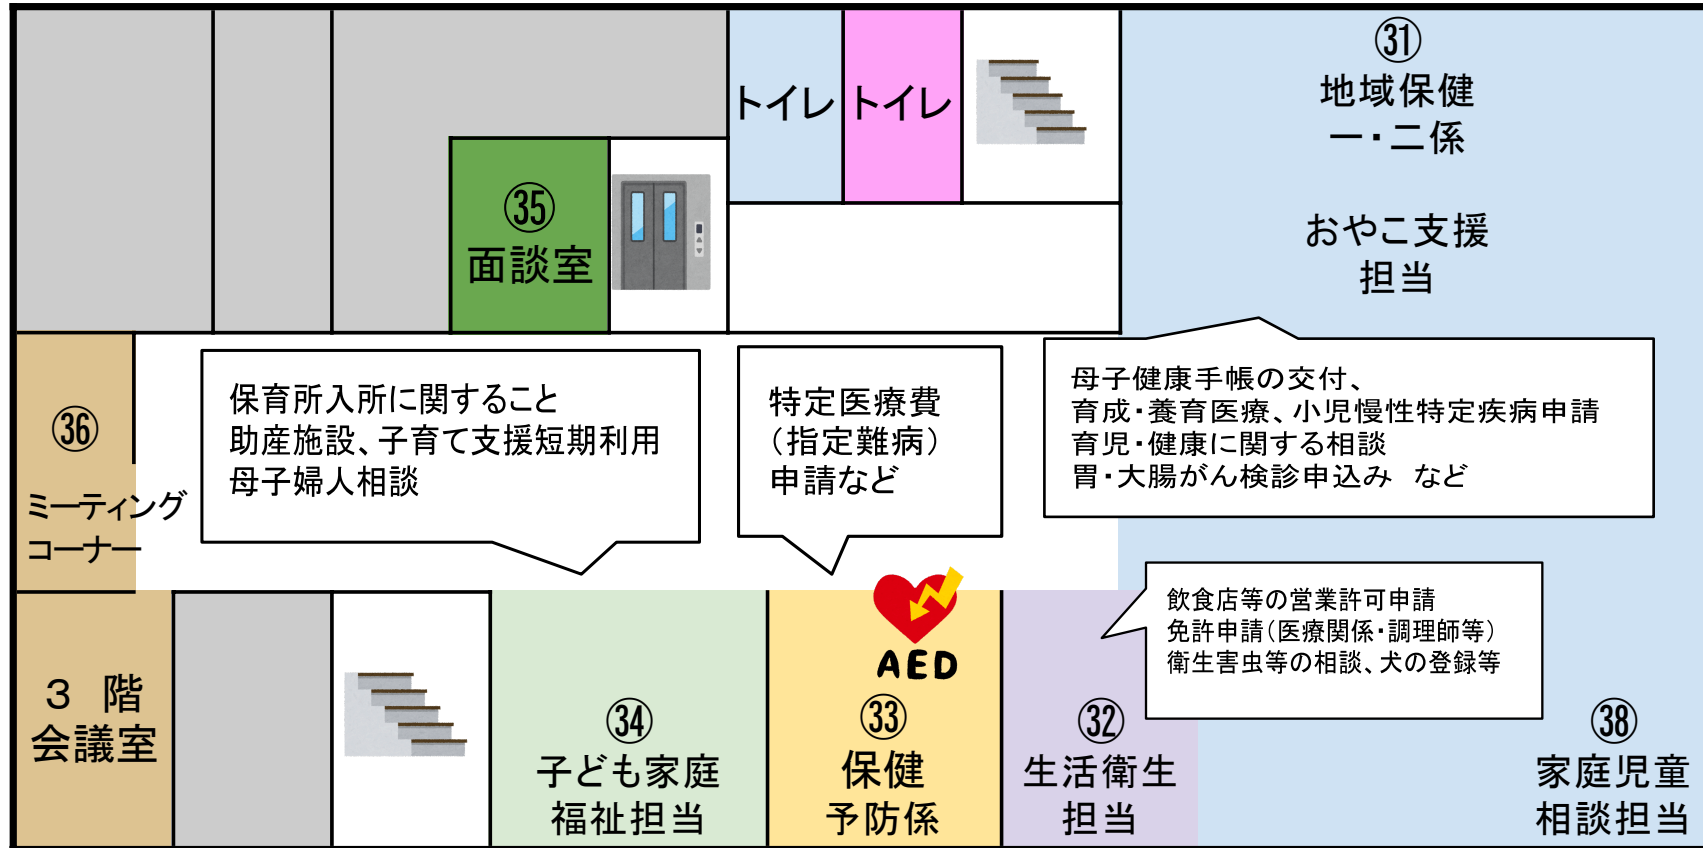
トイレ トイレ

㉛
地域保健
一・二係

おやこ支援
担当

㉟
面談室

㊱
ミーティング
コーナー

保育所入所に関すること
助産施設、子育て支援短期利用
母子婦人相談

特定医療費
(指定難病)
申請など

母子健康手帳の交付、
育成・養育医療、小児慢性特定疾病申請
育児・健康に関する相談
胃・大腸がん検診申込み など

飲食店等の営業許可申請
免許申請(医療関係・調理師等)
衛生害虫等の相談、犬の登録等

AED

3 階
会議室

㉞
子ども家庭
福祉担当

㉝
保健
予防係

㉜
生活衛生
担当

㊳
家庭児童
相談担当